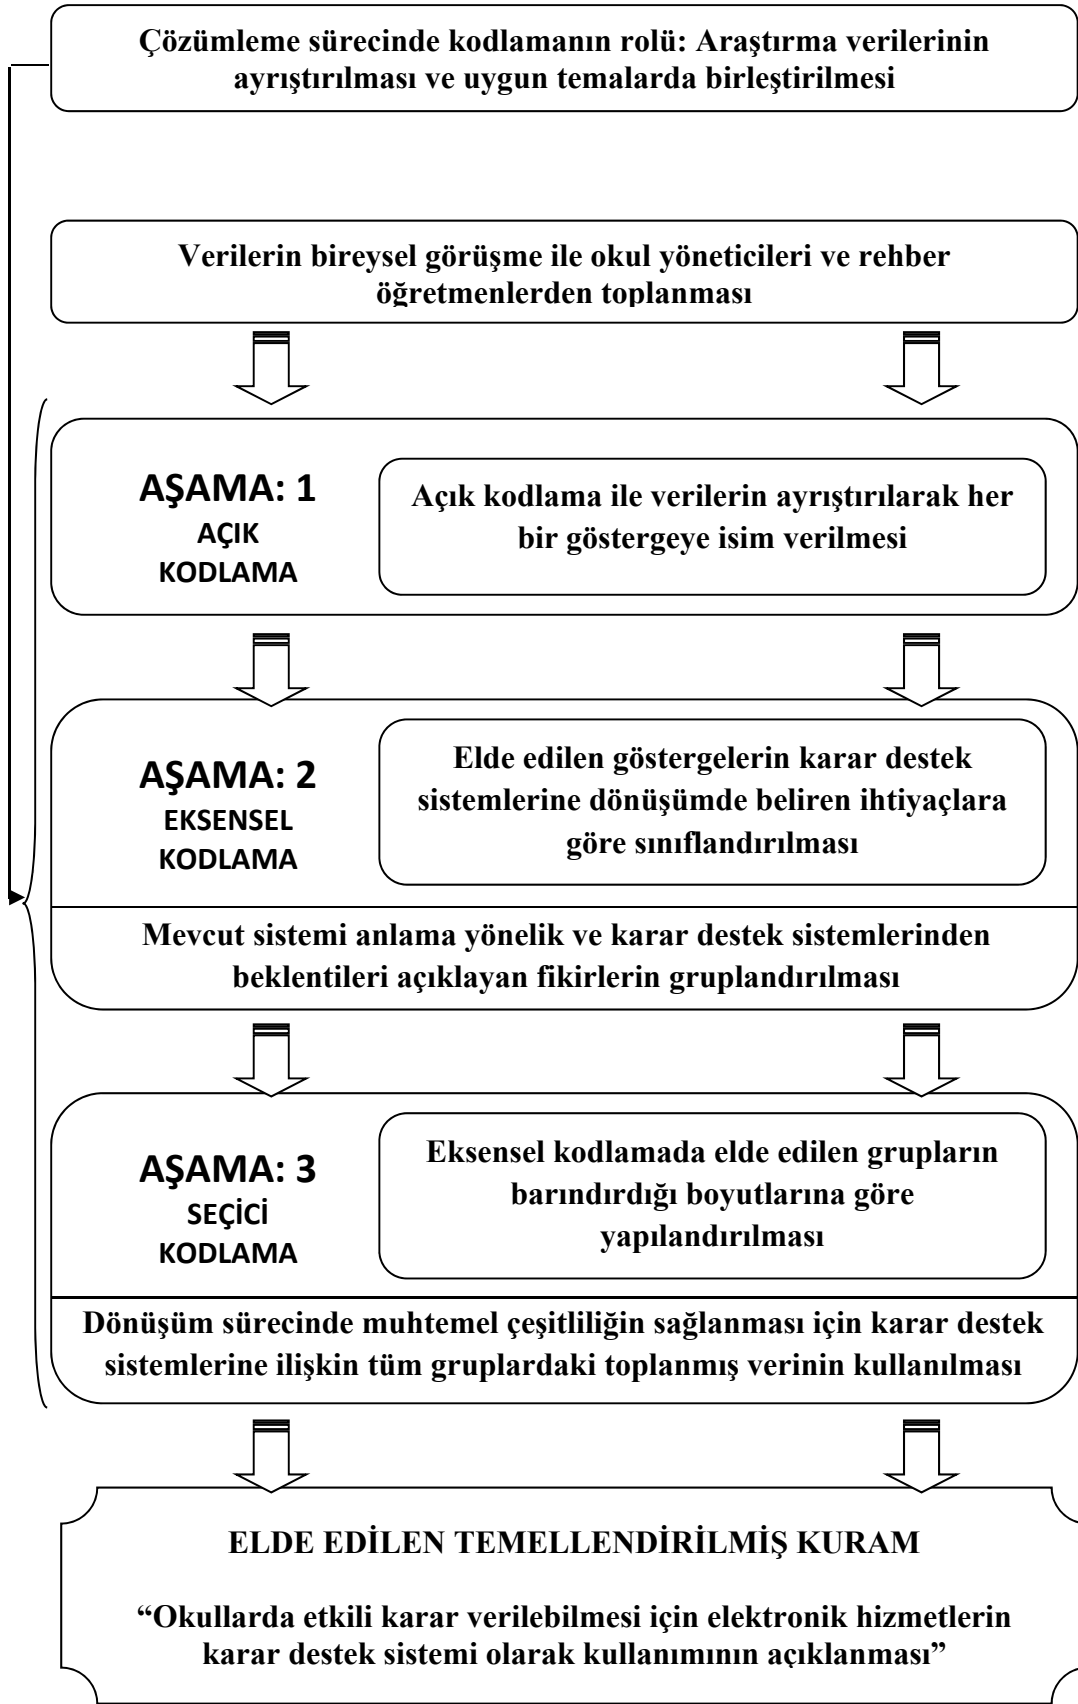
Çözümleme sürecinde kodlamanın rolü: Araştırma verilerinin ayrıştırılması ve uygun temalarda birleştirilmesi

Verilerin bireysel görüşme ile okul yöneticileri ve rehber öğretmenlerden toplanması

AŞAMA: 1
AÇIK
KODLAMA

Açık kodlama ile verilerin ayrıştırılarak her bir göstergeye isim verilmesi

AŞAMA: 2
EKSENSEL
KODLAMA

Elde edilen göstergelerin karar destek sistemlerine dönüşümde beliren ihtiyaçlara göre sınıflandırılması

Mevcut sistemi anlama yönelik ve karar destek sistemlerinden beklentileri açıklayan fikirlerin gruplandırılması

AŞAMA: 3
SEÇİCİ
KODLAMA

Eksensel kodlamada elde edilen grupların barındırdığı boyutlarına göre yapılandırılması

Dönüşüm sürecinde muhtemel çeşitliliğin sağlanması için karar destek sistemlerine ilişkin tüm gruplardaki toplanmış verinin kullanılması

ELDE EDİLEN TEMELLENDİRİLMİŞ KURAM

“Okullarda etkili karar verilebilmesi için elektronik hizmetlerin karar destek sistemi olarak kullanımının açıklanması”